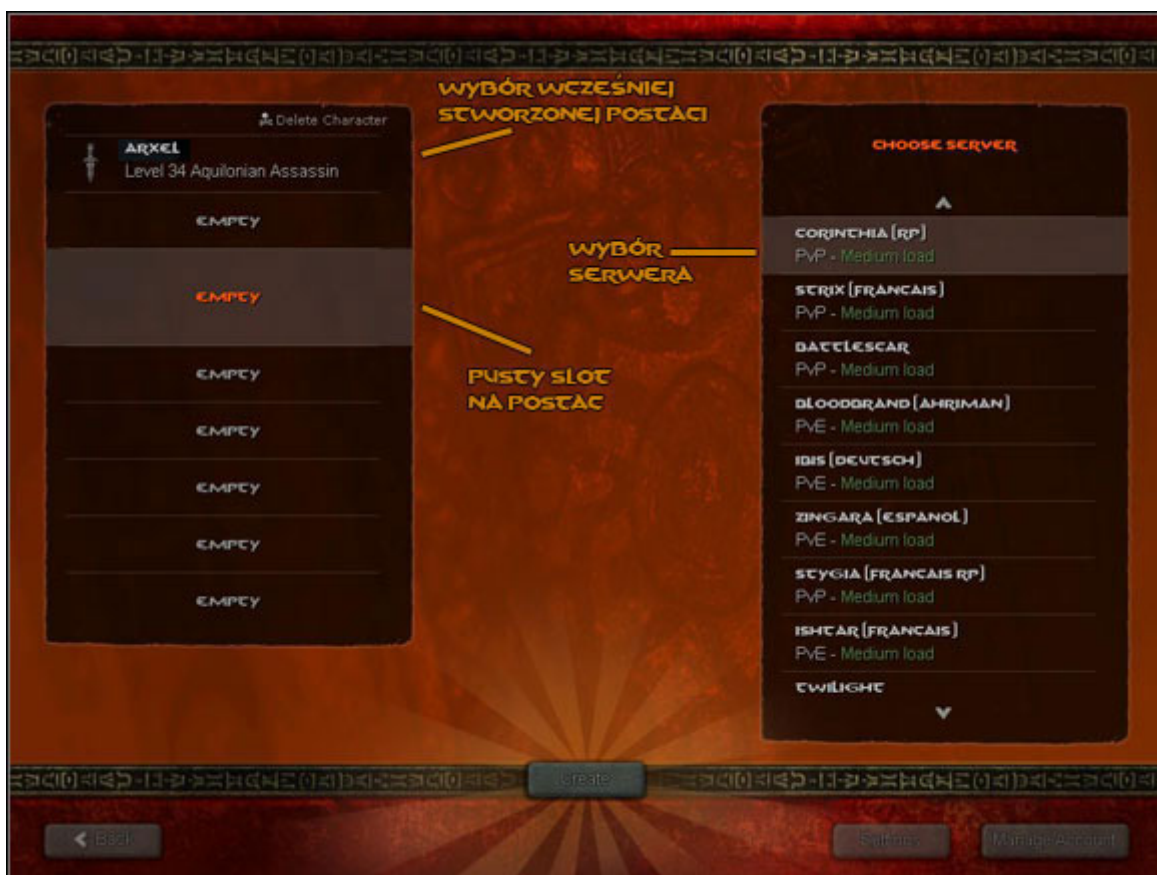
Delete Character

ARXEL
Level 34 Aquilonian Assassin

EMPTY

EMPTY

EMPTY

EMPTY

EMPTY

EMPTY

EMPTY

WYBÓR WCZEŚNIEJ STWORZONEJ POSTACI

PUSTY SLOT NA POSTAC

WYBÓR SERWERA

CHOOSE SERVER

CORINTHIA [RP]
PvP - Medium load

STRIX [FRANCAIS]
PvP - Medium load

BATTLESCAR
PvP - Medium load

BLOODBRAND [AHRIMAN]
PvE - Medium load

IBIS [DEUTSCH]
PvE - Medium load

ZINGARA [ESPANOL]
PvE - Medium load

STYGIA [FRANCAIS RP]
PvP - Medium load

ISHTAR [FRANCAIS]
PvE - Medium load

TWILIGHT

Create

Back

Settings

Manage Account